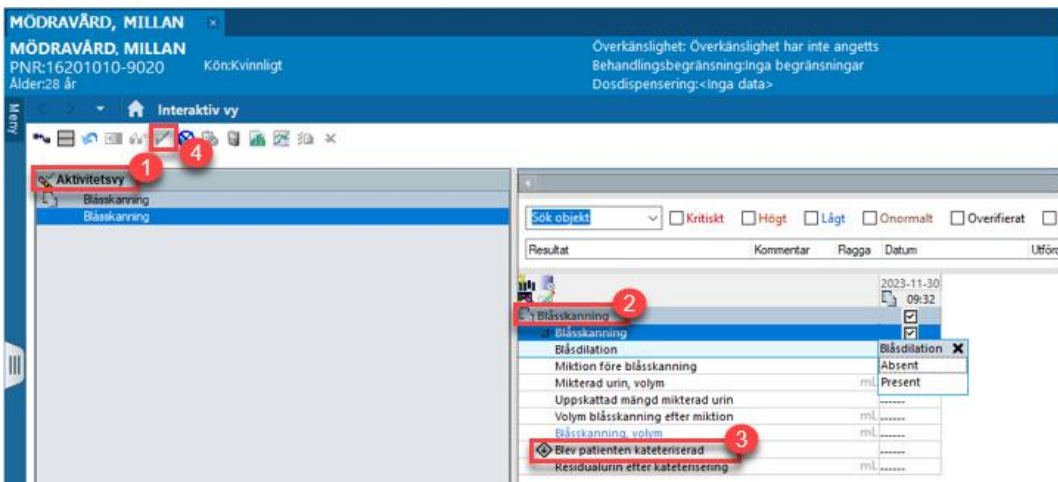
MÖDRAVÅRD, MILLAN ×

MÖDRAVÅRD, MILLAN
PNR:16201010-9020 Kön:Kvinnligt
Ålder:28 år

Överkänslighet: Överkänslighet har inte angetts
Behandlingsbegränsning:Inga begränsningar
Dosdispensering:<Inga data>

Meny

Interaktiv vy

1 Aktivitetsvy
4

Blåsskanning
Blåsskanning

Sök objekt
Kritiskt
Högt
Lågt
Onormalt
Overifierat

| Resultat | Kommentar | Ragga | Datum | Utför |
|---|---|---|---|---|

2023-11-30
09:32

2 Blåsskanning
Blåsskanning
Blåsdilation
Miktion före blåsskanning
Mikterad urin, volym mL
Uppskattad mängd mikterad urin
Volym blåsskanning efter miktion mL
Blåsskanning, volym mL
3 Blev patienten kateteriserad
Residualurin efter kateterisering mL

Blåsdilation ×
Absent
Present